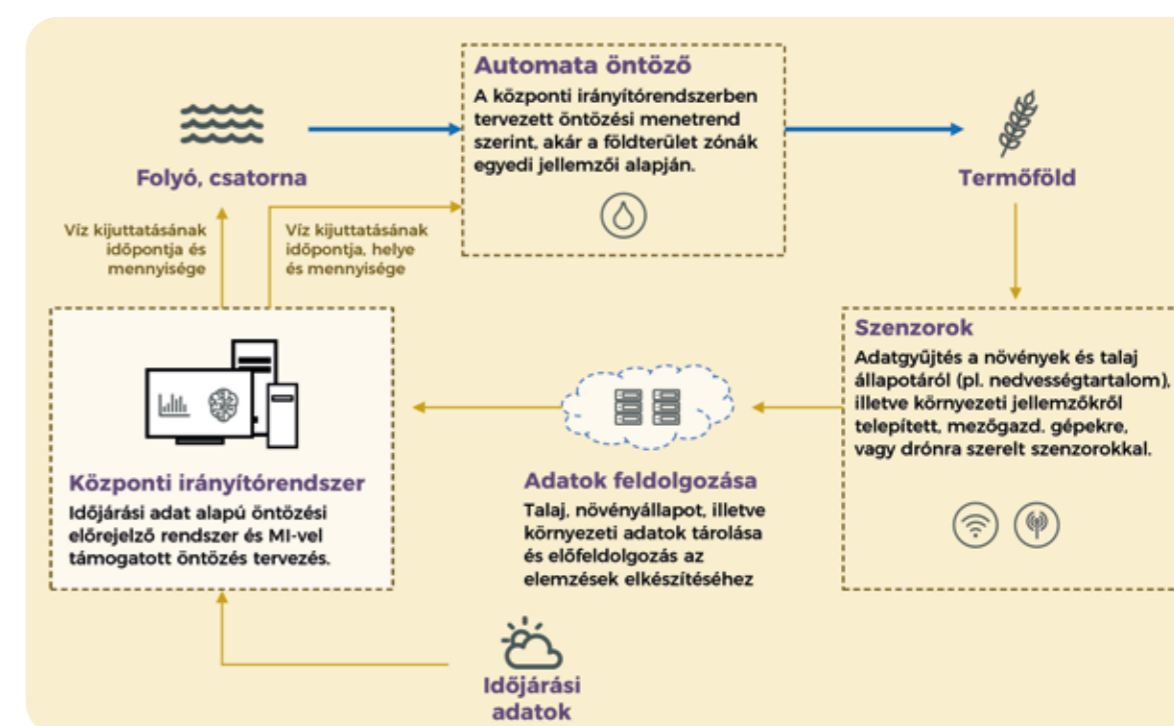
Automata öntöző

A központi irányítórendszerben tervezett öntözési menetrend szerint, akár a földterület zónák egyedi jellemzői alapján.

Folyó, csatorna

Termőföld

Víz kijuttatásának időpontja és mennyisége

Víz kijuttatásának időpontja, helye és mennyisége

Szenzorok

Adatgyűjtés a növények és talaj állapotáról (pl. nedvességtartalom), illetve környezeti jellemzőkről telepített, mezőgazd. gépekre, vagy drónra szerelt szenzorokkal.

Központi irányítórendszer

Időjárási adat alapú öntözési előrejelző rendszer és MI-vel támogatott öntözés tervezés.

Adatok feldolgozása

Talaj, növényállapot, illetve környezeti adatok tárolása és előfeldolgozás az elemzések elkészítéséhez

Időjárási adatok